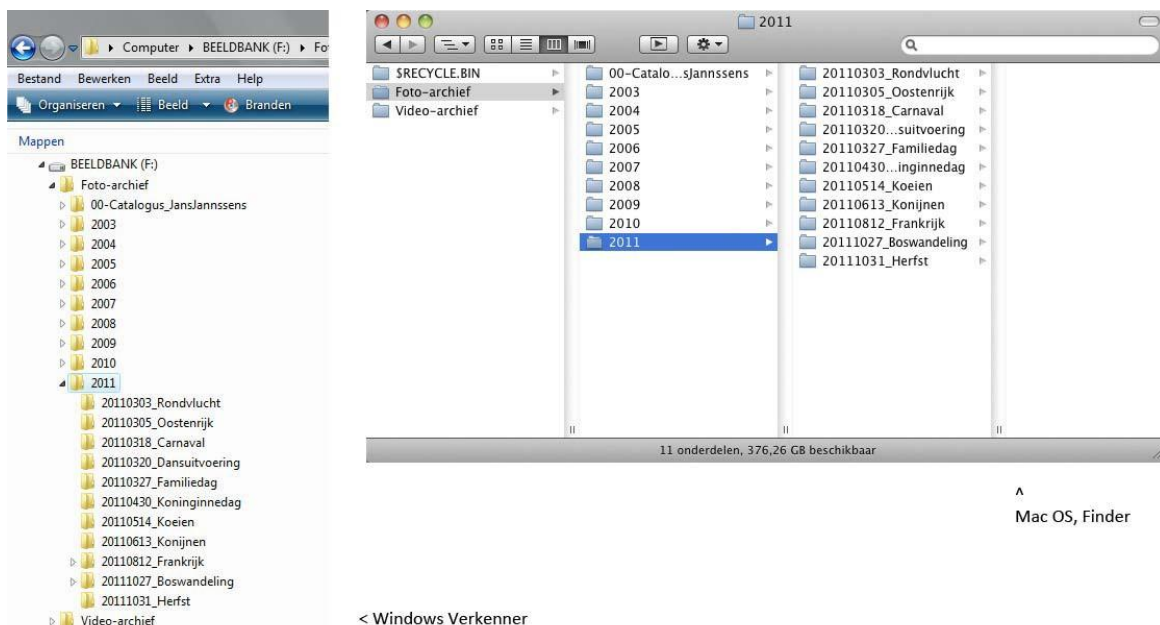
Computer ▸ BEELDBANK (F:) ▸ Fo

Bestand Bewerken Beeld Extra Help

Organiseren ▾ Beeld ▾ Branden

Mappen

BEELDBANK (F:)
Foto-archief
00-Catalogus_JansJannssens
2003
2004
2005
2006
2007
2008
2009
2010
2011
20110303_Rondvlucht
20110305_Oostenrijk
20110318_Carnaval
20110320_Dansuitvoering
20110327_Familiedag
20110430_Koninginnedag
20110514_Koeien
20110613_Konijnen
20110812_Frankrijk
20111027_Boswandeling
20111031_Herfst
Video-archief

2011

$RECYCLE.BIN
Foto-archief
Video-archief

00-Catalo...sJannssens
2003
2004
2005
2006
2007
2008
2009
2010
2011

20110303_Rondvlucht
20110305_Oostenrijk
20110318_Carnaval
20110320...suitvoering
20110327_Familiedag
20110430...inginnedag
20110514_Koeien
20110613_Konijnen
20110812_Frankrijk
20111027_Boswandeling
20111031_Herfst

11 onderdelen, 376,26 GB beschikbaar

^
Mac OS, Finder

< Windows Verkenner